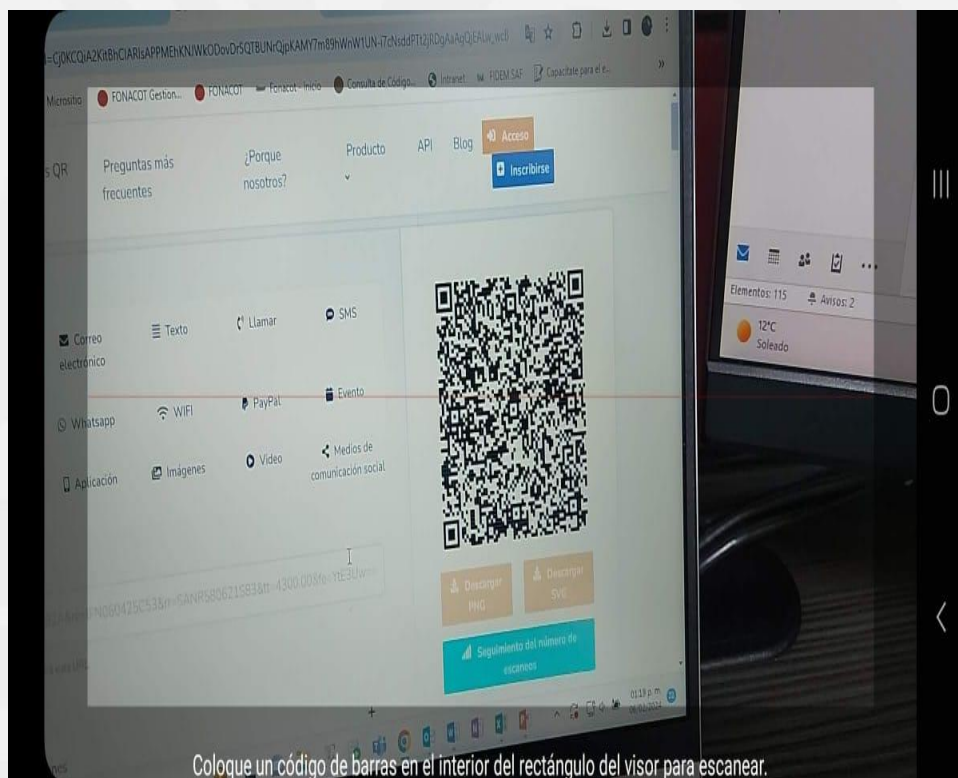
=CjOKCQiA2KtBhCIARIsAPPMEhKN/WkODovDrSQTBUNrQjpKAMY7m89hWnW1UN-i7cNsddFTt2jRDgAaAqQjEALw_wcB

Micrositio FONACOT Gestion... FONACOT Fonacot - Inicio Consulta de Código... Intranet FIDEM SAF Capacítate para el e... »

s QR Preguntas más frecuentes ¿Porque nosotros? Producto API Blog Acceso Inscribirse

Correo electrónico Texto Llamar SMS

Whatsapp WIFI PayPal Evento

Aplicación Imágenes Video Medios de comunicación social

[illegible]

Descargar PNG Descargar SVG

Seguimiento del número de escaneos

Elementos: 115 Avisos: 2

12°C Soleado

01:19 p. m. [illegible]

Coloque un código de barras en el interior del rectángulo del visor para escanear.